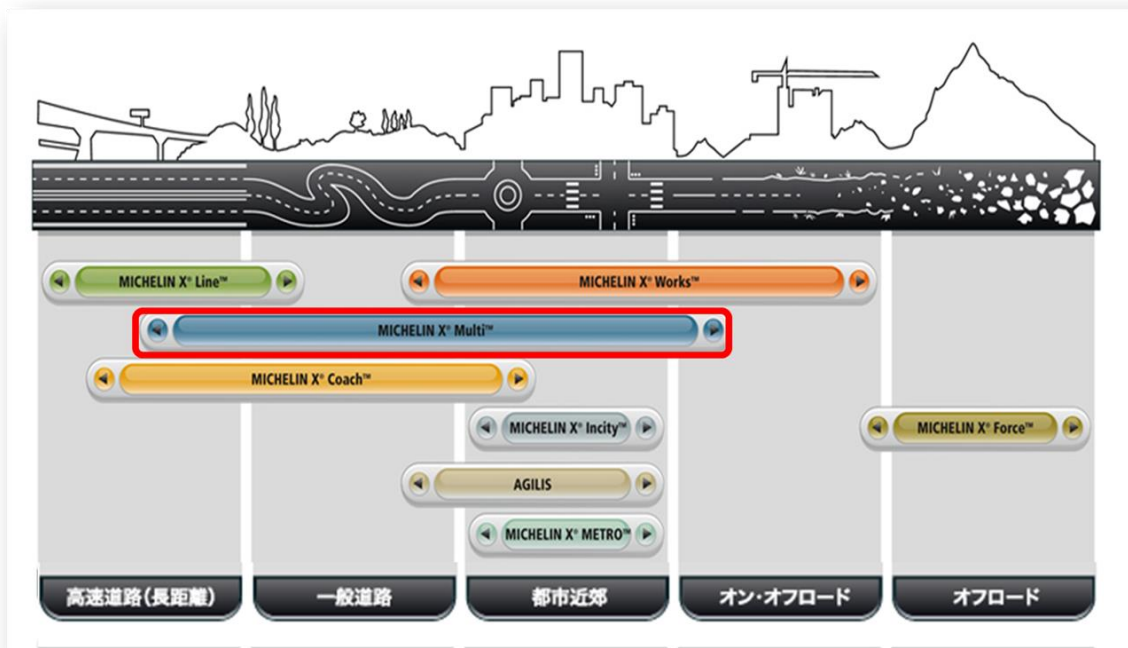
MICHELIN X® Line™

MICHELIN X® Works™

MICHELIN X® Multi™

MICHELIN X® Coach™

MICHELIN X® Incity™

MICHELIN X® Force™

AGILIS

MICHELIN X® METRO™

高速道路(長距離)

一般道路

都市近郊

オン・オフロード

オフロード